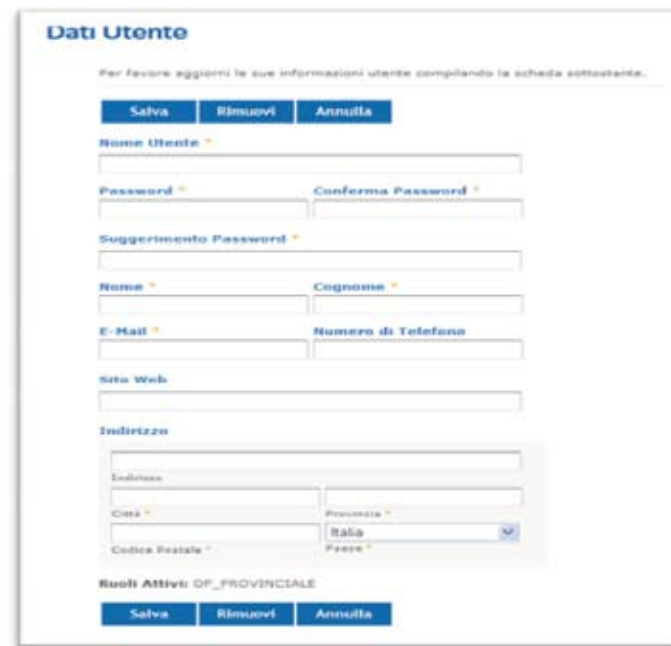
Dati Utente

Per favore aggiorni le sue informazioni utente compilando la scheda sottostante.

Salva Rimuovi Annulla

Nome Utente *

Password *

Conferma Password *

Suggerimento Password *

Nome *

Cognome *

E-Mail *

Numero di Telefono

Sito Web

Indirizzo

Indirizzo

Città *

Provincia *

Italia

Codice Postale *

Paese *

Ruoli Attivi: OP_PROVINCIALE

Salva Rimuovi Annulla